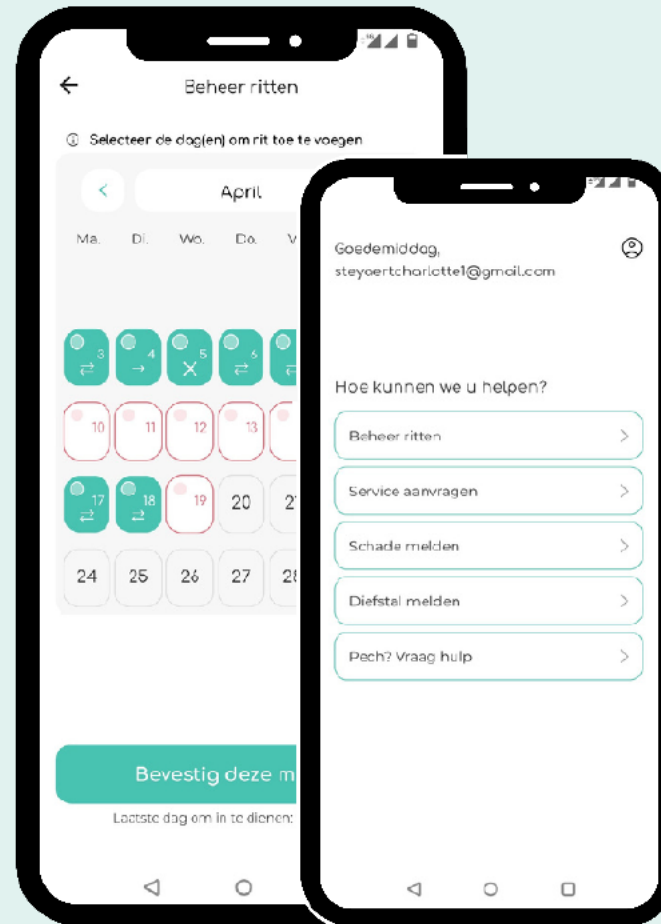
Beheer ritten

Selecteer de dag(en) om rit toe te voegen

April

Ma. Di. Wo. Do. V

3 4 5 6

10 11 12 13

17 18 19 20 2

24 25 26 27 2

Bevestig deze m

Laatste dag om in te dienen:

Goedemiddag,
steyaertcharlotte1@gmail.com

Hoe kunnen we u helpen?

Beheer ritten

Service aanvragen

Schade melden

Diefstal melden

Pech? Vraag hulp